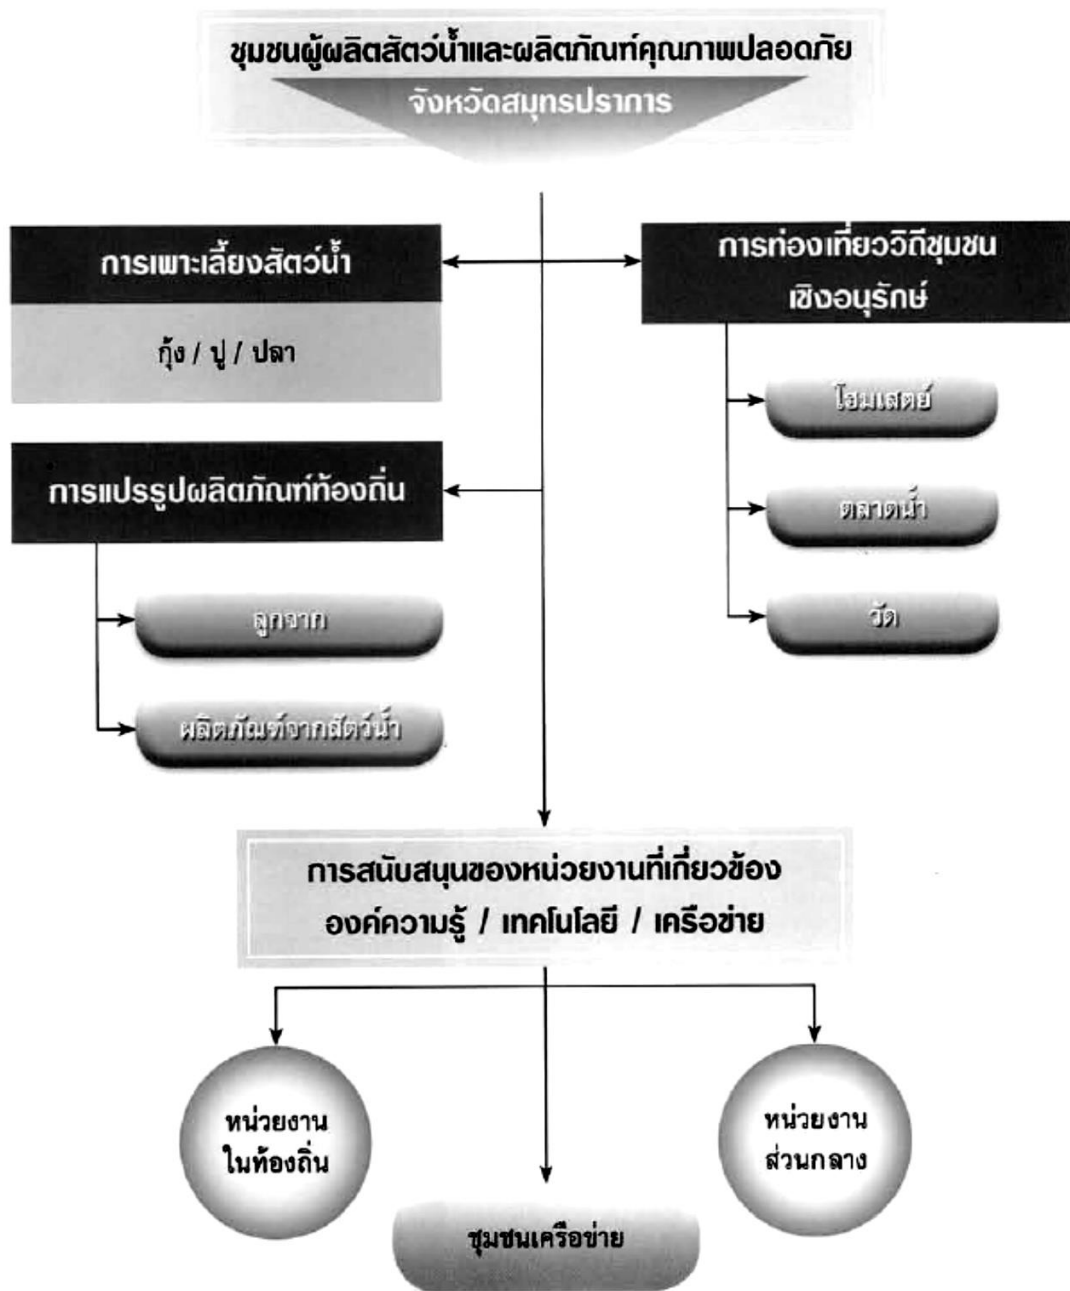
ชุมชนผู้ผลิตสัตว์น้ำและผลิตภัณฑ์คุณภาพปลอดภัย
จังหวัดสมุทรปราการ

การเพาะเลี้ยงสัตว์น้ำ

กุ้ง / ปู / ปลา

การแปรรูปผลิตภัณฑ์ท้องถิ่น

ลูกจาก

ผลิตภัณฑ์จากสัตว์น้ำ

การท่องเที่ยววิถีชุมชน เชิงอนุรักษ์

โฮมเสตย์

ตลาดน้ำ

วัด

การสนับสนุนของหน่วยงานที่เกี่ยวข้อง
องค์ความรู้ / เทคโนโลยี / เครือข่าย

หน่วยงาน ในท้องถิ่น

ชุมชนเครือข่าย

หน่วยงาน ส่วนกลาง